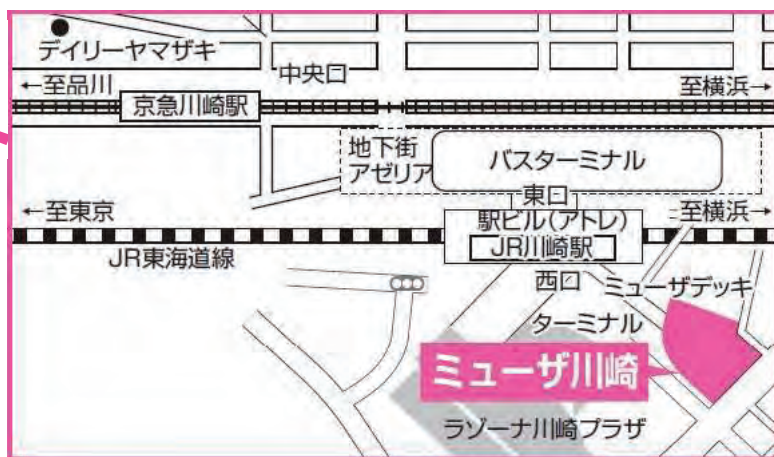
デイリーヤマザキ
中央口
←至品川
京急川崎駅
至横浜→
地下街
アゼリア
バスターミナル
東口
←至東京
駅ビル(アトレ)
至横浜→
JR川崎駅
JR東海道線
西口
ミューザデッキ
ターミナル
ミューザ川崎
ラゾーナ川崎プラザ